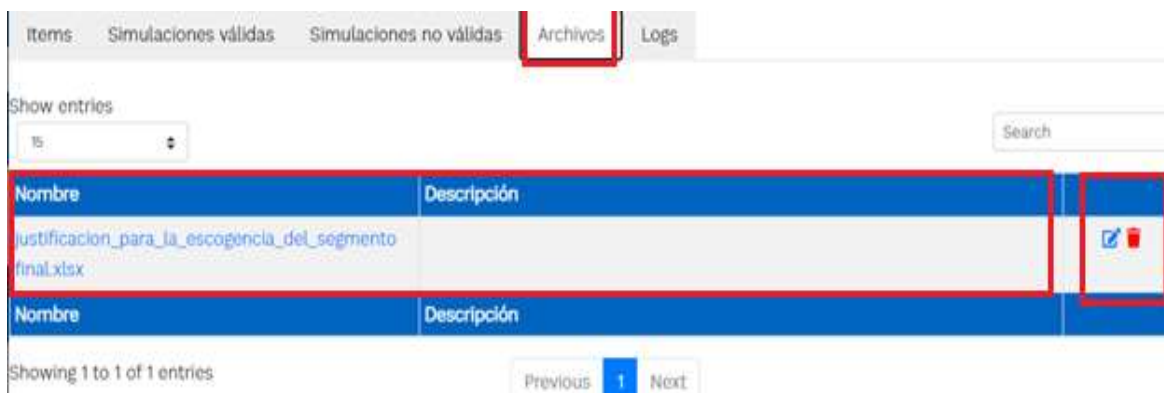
Items Simulaciones válidas Simulaciones no válidas Archivos Logs

Show entries
15

Search

| Nombre | Descripción | |
|---|---|---|
| justificacion_para_la_escogencia_del_segmento final.xlsx | | |
| Nombre | Descripción | |

Showing 1 to 1 of 1 entries

Previous 1 Next